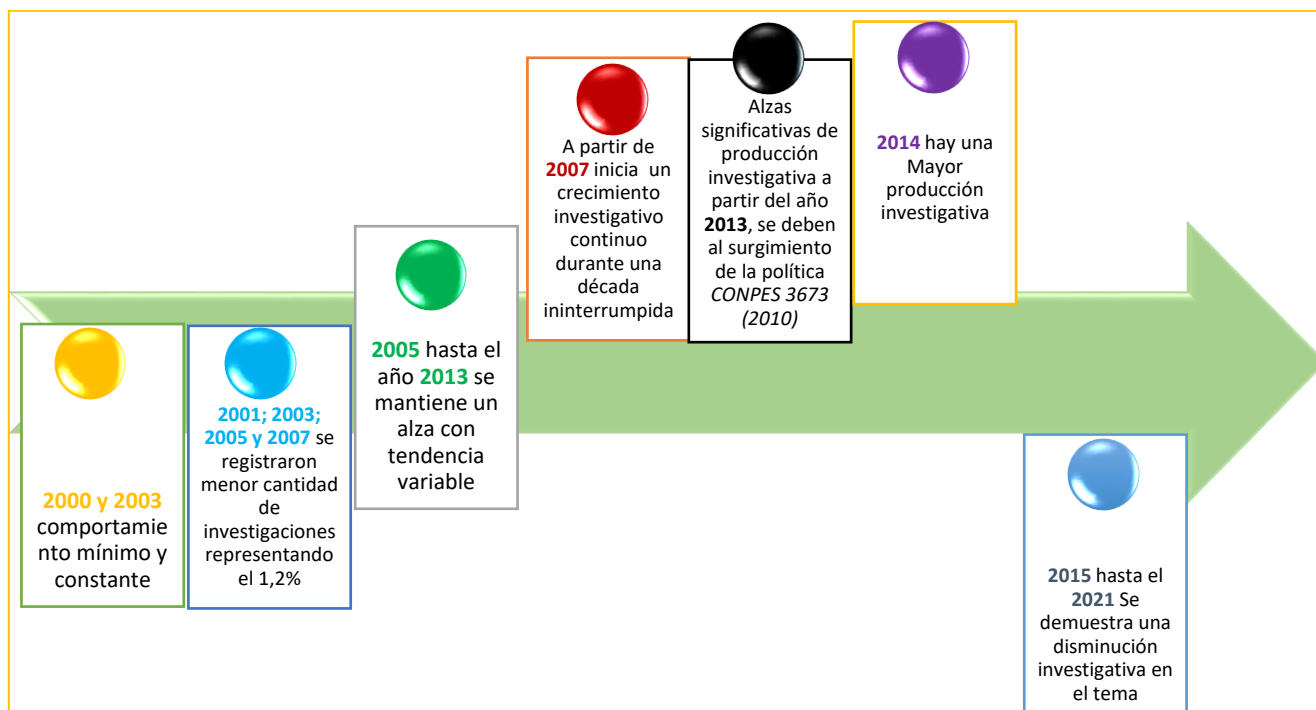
2000 y 2003 comportamiento mínimo y constante

2001; 2003; 2005 y 2007 se registraron menor cantidad de investigaciones representando el 1,2%

2005 hasta el año 2013 se mantiene un alza con tendencia variable

A partir de 2007 inicia un crecimiento investigativo continuo durante una década ininterrumpida

Alzas significativas de producción investigativa a partir del año 2013, se deben al surgimiento de la política CONPES 3673 (2010)

2014 hay una Mayor producción investigativa

2015 hasta el 2021 Se demuestra una disminución investigativa en el tema